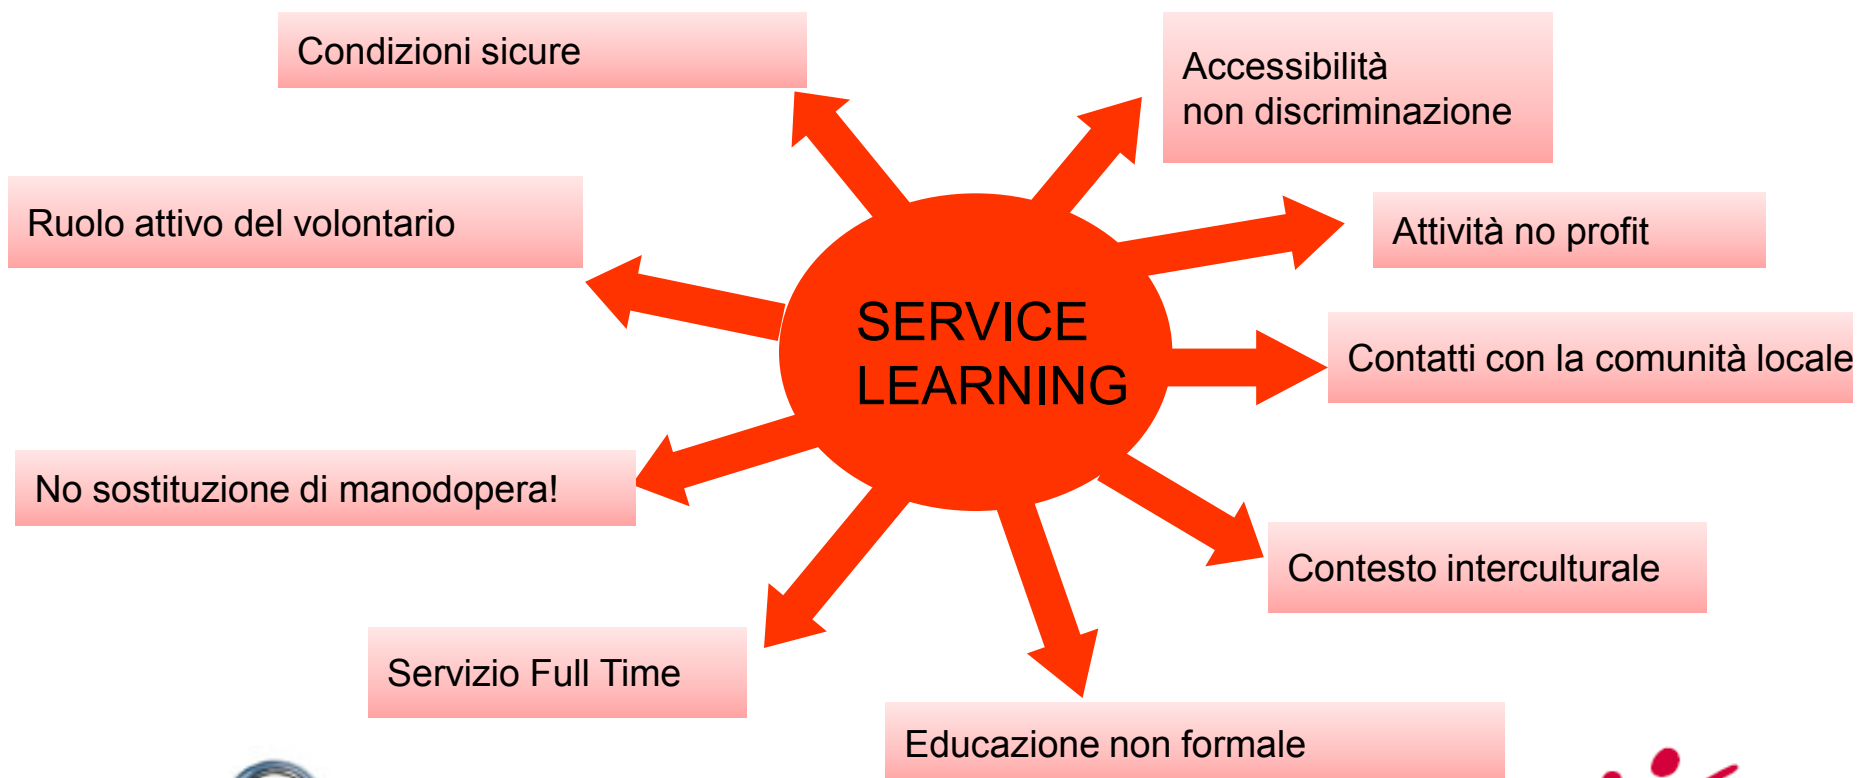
Condizioni sicure

Accessibilità
non discriminazione

Ruolo attivo del volontario

Attività no profit

SERVICE LEARNING

Contatti con la comunità locale

No sostituzione di manodopera!

Contesto interculturale

Servizio Full Time

Educazione non formale